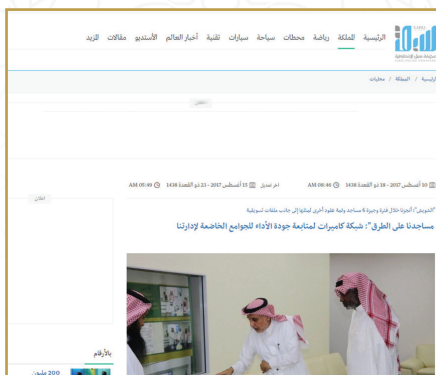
الرئيسية المملكة رياضة محطات سياحة سيارات تقنية أخبار العالم الأستديو مقالات المزيد

صحيفة سبق الإلكترونية

الرئيسية / المملكة / محليات

10 أغسطس 2017 - 18 ذو القعدة 1438 09:46 AM

آخر تحديث 15 أغسطس 2017 - 23 ذو القعدة 1438 05:49 AM

إعلان

"الشويش": أنجزنا خلال فترة وجيزة 6 مساجد ولدينا عقود أخرى كلفتها إلى جانب ملفات تسويقية

مساجدنا على الطرق": شبكة كاميرات لمتابعة جودة الأداء للجوامع الخاضعة لإدارتنا

بالأرقام

200 مليون